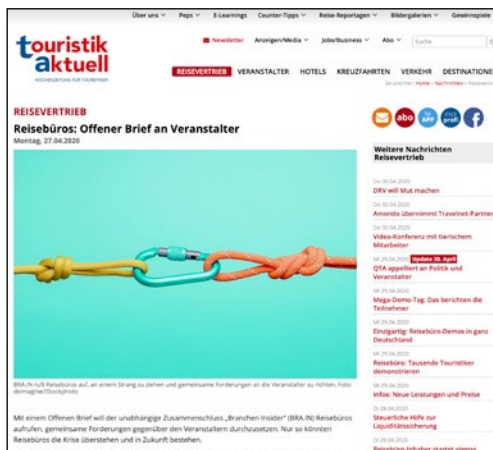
Über uns Peps E-Learnings Counter-Tipps Reise-Reportagen Bildergalerien Gewinnspiele

touristik aktuell
WOCHENZEITUNG FÜR TOURISTIKER

Newsletter Anzeigen/Media Jobs/Business Abo Suche

REISEVERTRIEB VERANSTALTER HOTELS KREUZFAHRTEN VERKEHR DESTINATIONEN

Sie sind hier: Home › Nachrichten › Reisevertrieb

REISEVERTRIEB

Reisebüros: Offener Brief an Veranstalter

Montag, 27.04.2020

BRA.IN ruft Reisebüros auf, an einem Strang zu ziehen und gemeinsame Forderungen an die Veranstalter zu richten. Foto: delmagine/iStockphoto

Mit einem Offenen Brief will der unabhängige Zusammenschluss „Branchen Insider" (BRA.IN) Reisebüros aufrufen, gemeinsame Forderungen gegenüber den Veranstaltern durchzusetzen. Nur so könnten Reisebüros die Krise überstehen und in Zukunft bestehen.

abo

Weitere Nachrichten Reisevertrieb

Do 30.04.2020
DRV will Mut machen

Do 30.04.2020
Amondo übernimmt Travelnet-Partner

Do 30.04.2020
Video-Konferenz mit tierischem Mitarbeiter

Mi 29.04.2020 Update 30. April
QTA appelliert an Politik und Veranstalter

Mi 29.04.2020
Mega-Demo-Tag: Das berichten die Teilnehmer

Mi 29.04.2020
Einzigartig: Reisebüro-Demos in ganz Deutschland

Mi 29.04.2020
Reisebüro: Tausende Touristiker demonstrieren

Mi 29.04.2020
Infox: Neue Leistungen und Preise

Di 28.04.2020
Steuerliche Hilfe zur Liquiditätssicherung

Di 28.04.2020
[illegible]